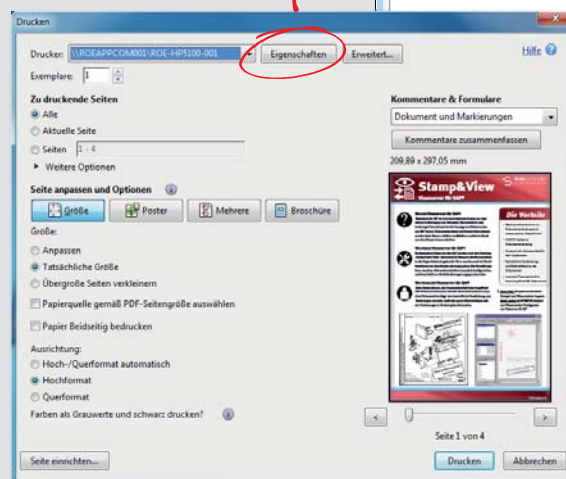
Drucken

Drucker: \\ROEAPPCOM001\ROE-HP5100-001 Eigenschaften Erweitert... Hilfe

Exemplare: 1

Zu druckende Seiten
Alle
Aktuelle Seite
Seiten 1 - 4
Weitere Optionen

Seite anpassen und Optionen
Größe Poster Mehrere Broschüre
Größe:
Anpassen
Tatsächliche Größe
Übergroße Seiten verkleinern
Papierquelle gemäß PDF-Seitengröße auswählen
Papier Beidseitig bedrucken

Ausrichtung:
Hoch-/Querformat automatisch
Hochformat
Querformat
Farben als Grauwerte und schwarz drucken?

Kommentare & Formulare
Dokument und Markierungen
Kommentare zusammenfassen
209,89 x 297,05 mm

Stamp&View
Viewer für SAP
Die Vorteile

Seite 1 von 4

Seite einrichten... Drucken Abbrechen